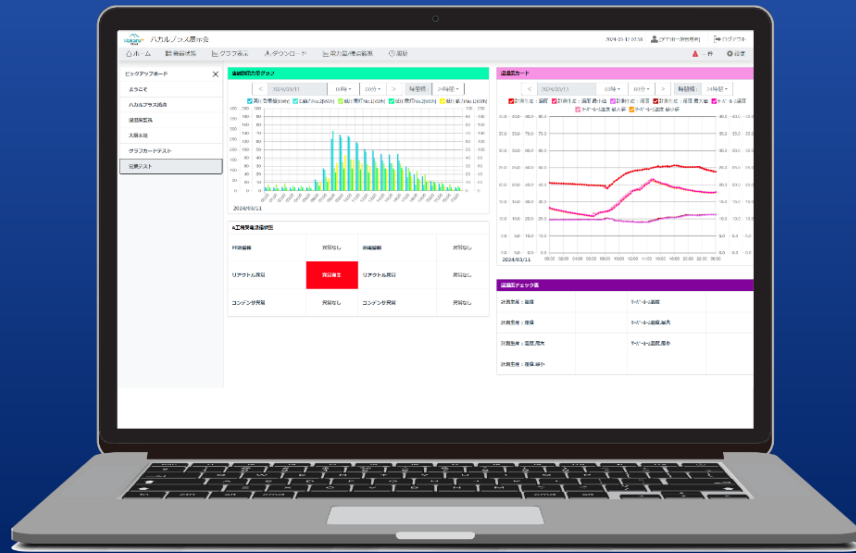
ハカルノコス展示会

ホーム
グラフ表示
ダウンロード
設定

ピックアップボード
ようこそ
ハカルプラス周辺
太陽光発電
グラフカードテスト
警報リスト

2024/03/11

警報発生

発報なし
発報なし
発報なし
発報なし
発報なし

リアクトル異常
リアクトル異常
コンデンサ異常
コンデンサ異常

2024/03/11